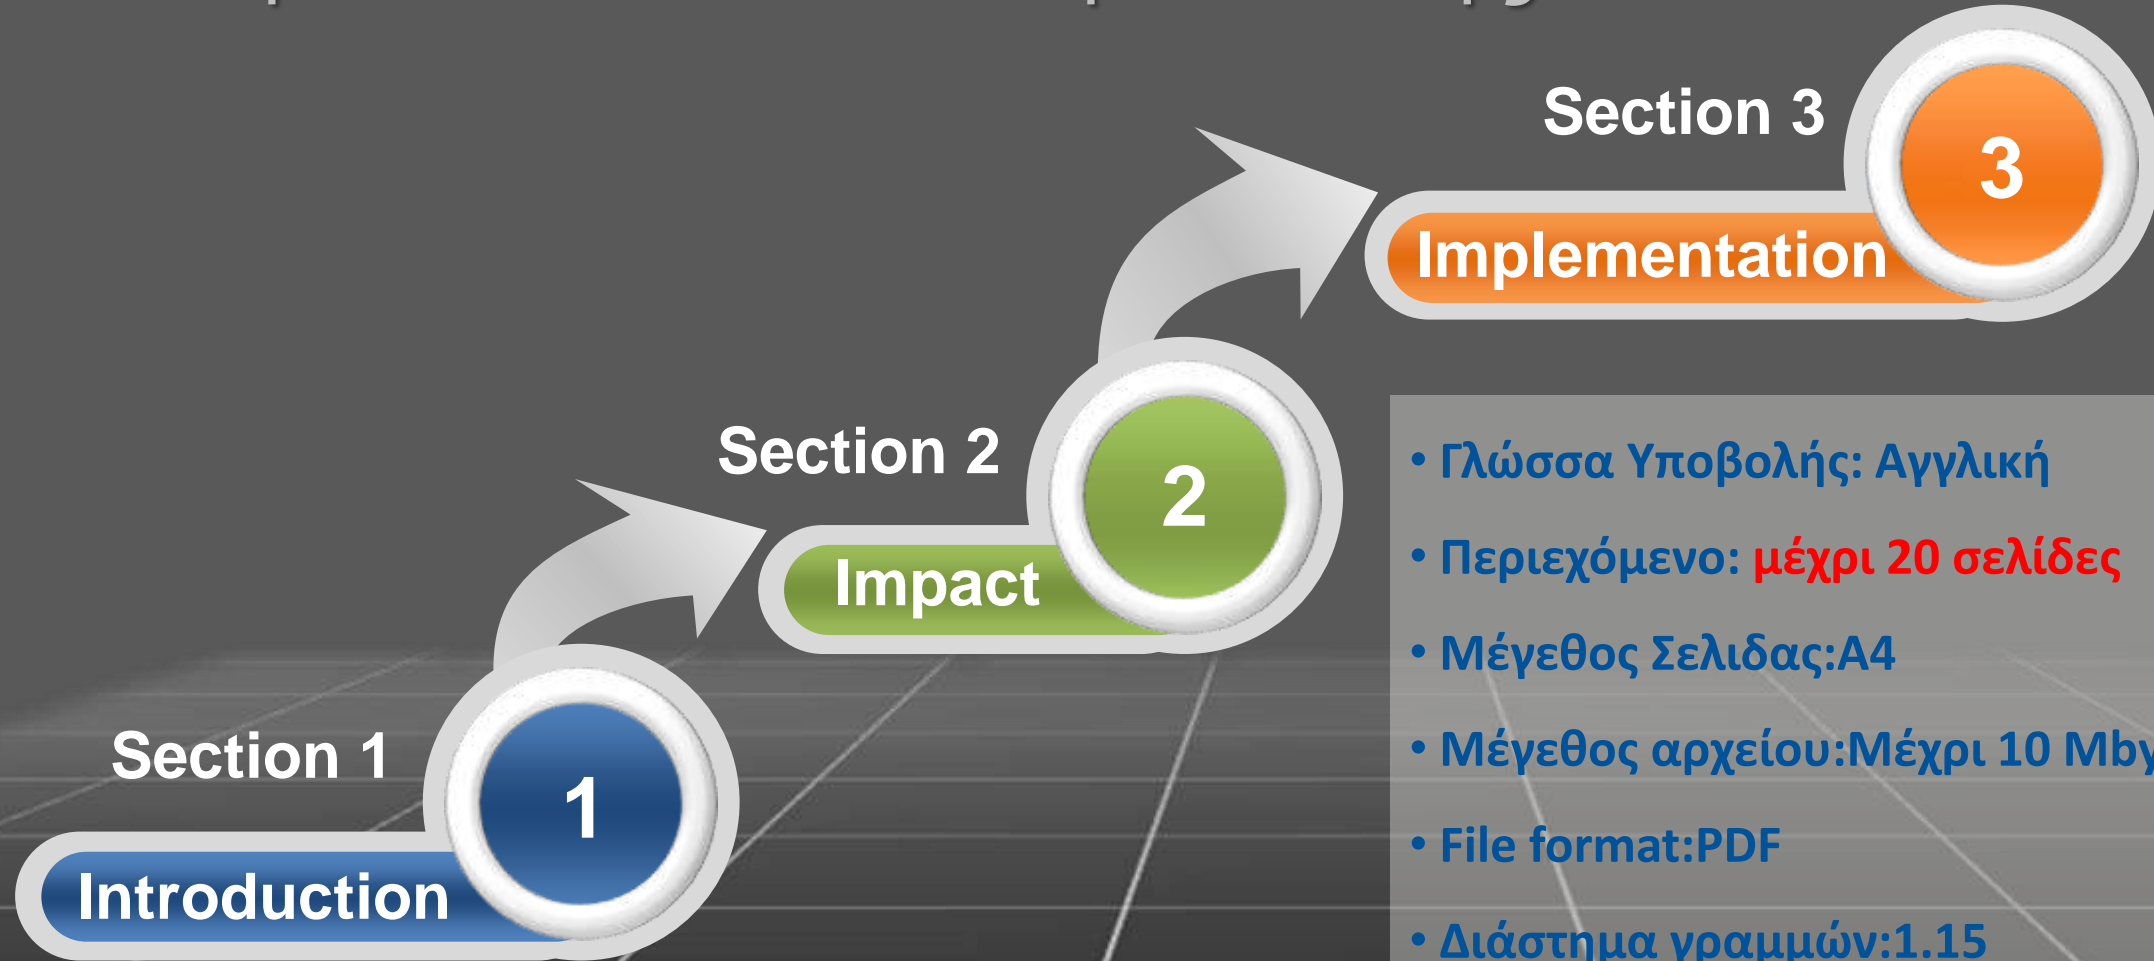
Section 3

3

Implementation

Section 2

2

Impact

Section 1

1

Introduction

• Γλώσσα Υποβολής: Αγγλική

• Περιεχόμενο: μέχρι 20 σελίδες

• Μέγεθος Σελίδας:Α4

• Μέγεθος αρχείου:Μέχρι 10 Mb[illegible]

• File format:PDF

• Διάστημα γραμμών:1.15